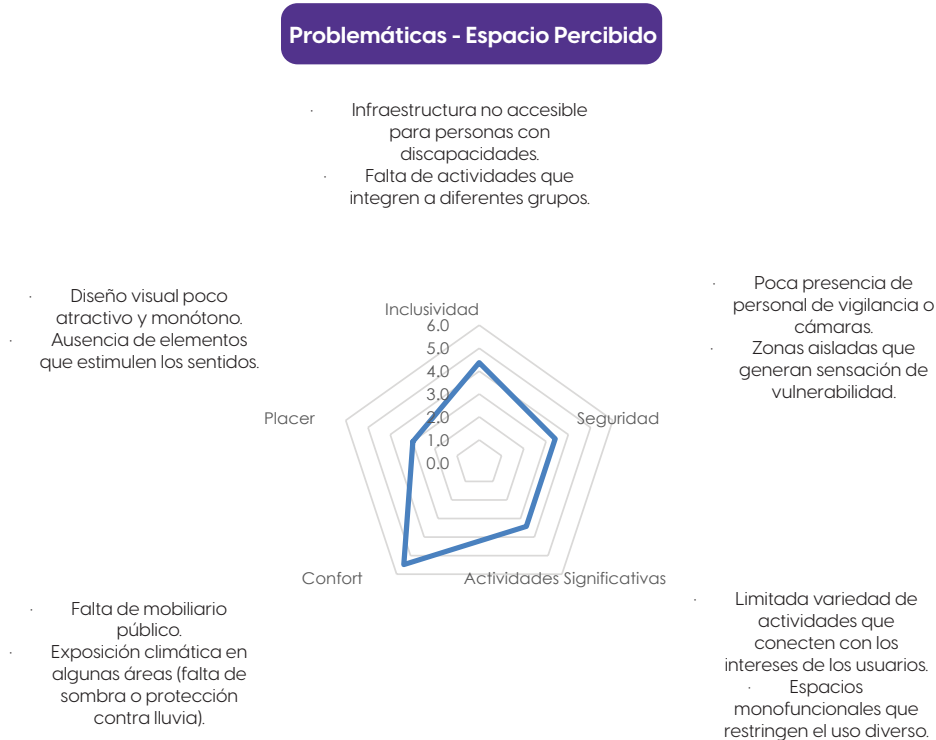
Problemáticas - Espacio Percibido

· Infraestructura no accesible para personas con discapacidades.
· Falta de actividades que integren a diferentes grupos.

· Diseño visual poco atractivo y monótono.
· Ausencia de elementos que estimulen los sentidos.

· Poca presencia de personal de vigilancia o cámaras.
· Zonas aisladas que generan sensación de vulnerabilidad.

Inclusividad
6.0
5.0
4.0
3.0
2.0
1.0
0.0
Seguridad
Actividades Significativas
Confort
Placer

· Falta de mobiliario público.
· Exposición climática en algunas áreas (falta de sombra o protección contra lluvia).

· Limitada variedad de actividades que conecten con los intereses de los usuarios.
· Espacios monofuncionales que restringen el uso diverso.